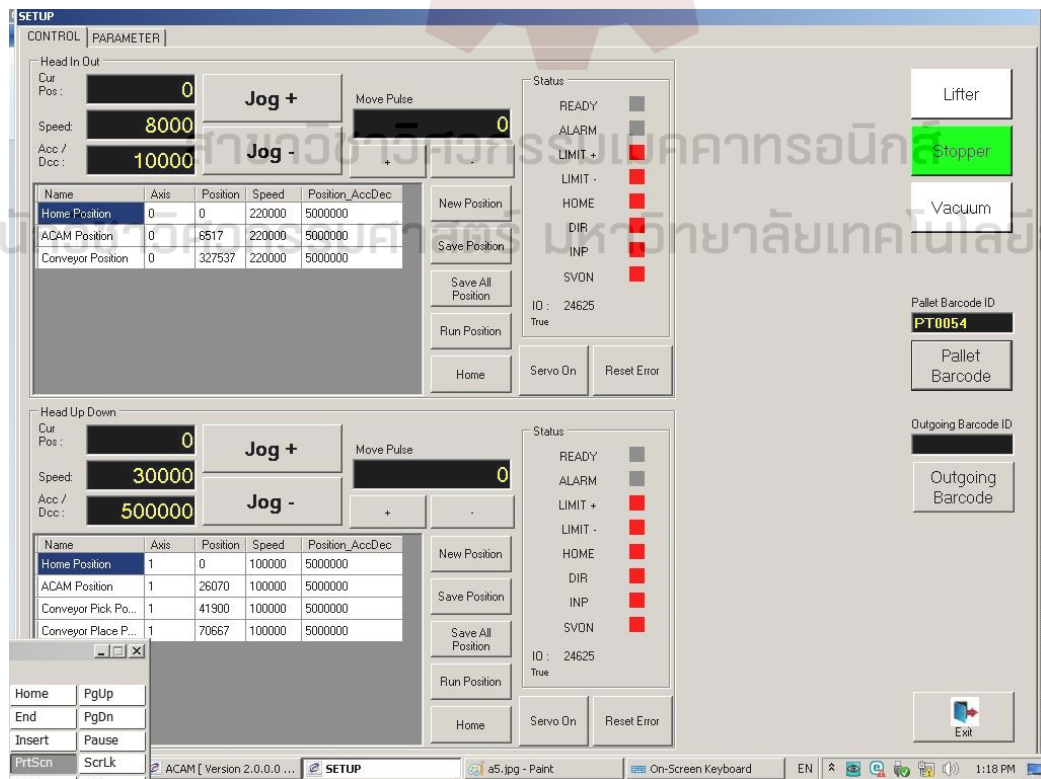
SETUP
CONTROL | PARAMETER

Head In Out
Cur Pos: 0
Jog +
Move Pulse
0
Speed: 8000
Acc / Dcc: 10000
Jog -
+
-

| Name | Axis | Position | Speed | Position_AccDec |
|---|---|---|---|---|
| Home Position | 0 | 0 | 220000 | 5000000 |
| ACAM Position | 0 | 6517 | 220000 | 5000000 |
| Conveyor Position | 0 | 327537 | 220000 | 5000000 |

New Position
Save Position
Save All Position
Run Position
Home

Status
READY
ALARM
LIMIT +
LIMIT -
HOME
DIR
INP
SVON
IO : 24625
True
Servo On
Reset Error

สาขาวิชาวิศวกรรมเมคาทรอนิกส์
นักวิชาวิศวกรรมศาสตร์ มหาวิทยาลัยเทคโนโลยี

Lifter
Stopper
Vacuum

Pallet Barcode ID
PT0054
Pallet Barcode

Head Up Down
Cur Pos: 0
Jog +
Move Pulse
0
Speed: 30000
Acc / Dcc: 500000
Jog -
+
-

| Name | Axis | Position | Speed | Position_AccDec |
|---|---|---|---|---|
| Home Position | 1 | 0 | 100000 | 5000000 |
| ACAM Position | 1 | 26070 | 100000 | 5000000 |
| Conveyor Pick Po... | 1 | 41900 | 100000 | 5000000 |
| Conveyor Place P... | 1 | 70667 | 100000 | 5000000 |

New Position
Save Position
Save All Position
Run Position
Home

Status
READY
ALARM
LIMIT +
LIMIT -
HOME
DIR
INP
SVON
IO : 24625
True
Servo On
Reset Error

Outgoing Barcode ID
Outgoing Barcode

Exit

Home PgUp
End PgDn
Insert Pause
PrtScn ScrLk

ACAM [ Version 2.0.0.0 ...
SETUP
a5.jpg - Paint
On-Screen Keyboard
EN
1:18 PM